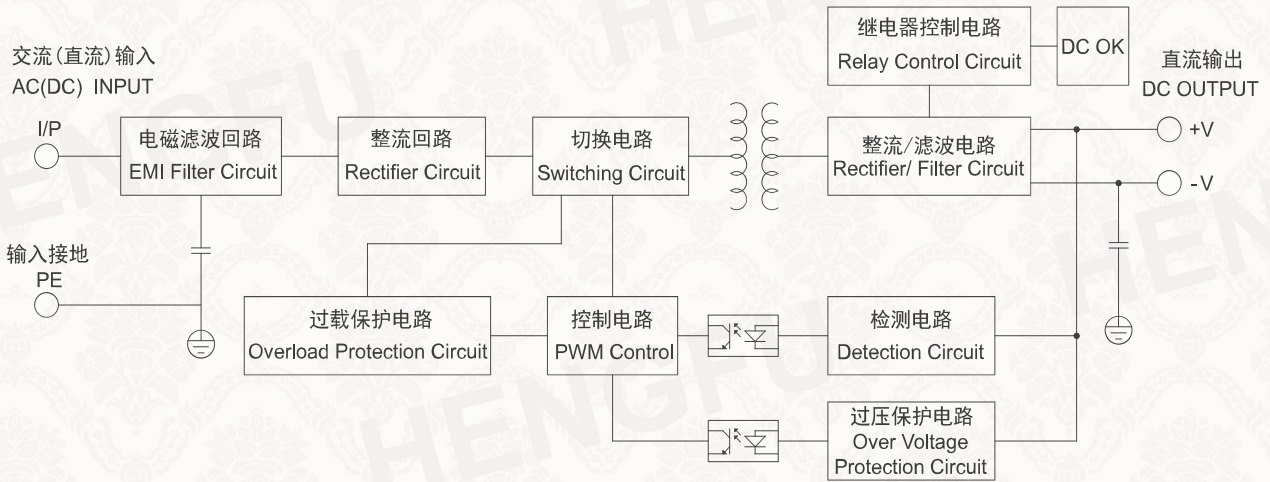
交流(直流)输入
AC(DC) INPUT

I/P

电磁滤波回路
EMI Filter Circuit

整流回路
Rectifier Circuit

切换电路
Switching Circuit

继电器控制电路
Relay Control Circuit

DC OK

直流输出
DC OUTPUT

整流/滤波电路
Rectifier/ Filter Circuit

+V

-V

输入接地
PE

过载保护电路
Overload Protection Circuit

控制电路
PWM Control

检测电路
Detection Circuit

过压保护电路
Over Voltage
Protection Circuit

HENGFU